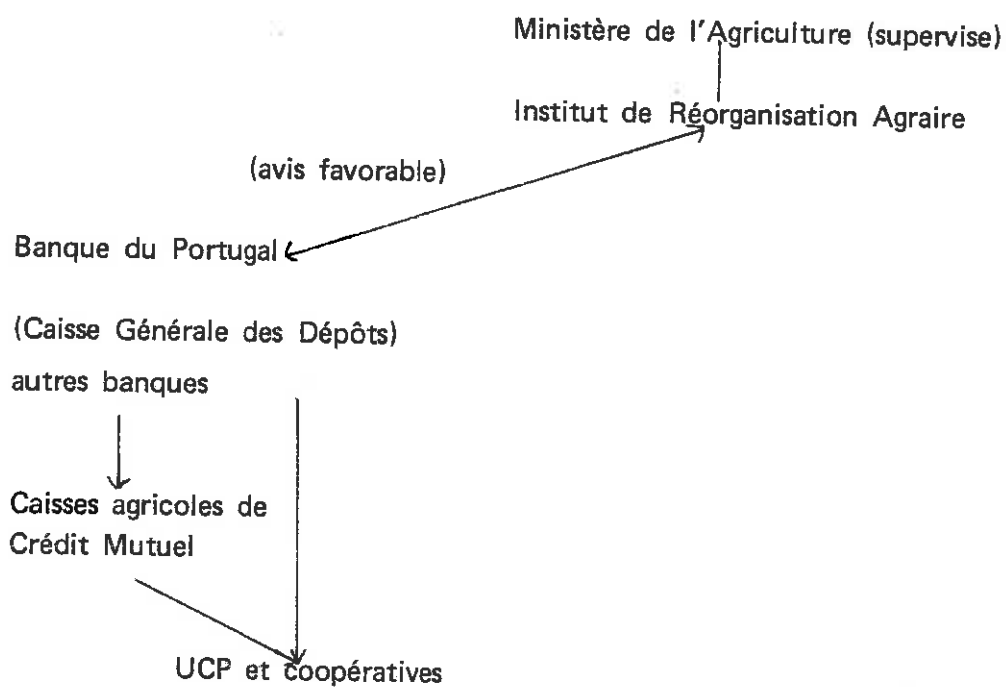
Ministère de l'Agriculture (supervise)

Institut de Réorganisation Agraire

(avis favorable)

Banque du Portugal

(Caisse Générale des Dépôts)

autres banques

Caisses agricoles de Crédit Mutuel

UCP et coopératives